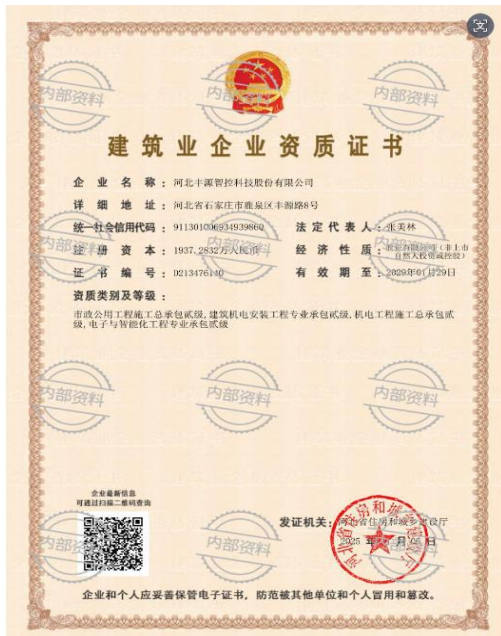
内部资料 内部资料 内部资料

建筑业企业资质证书

企 业 名 称：河北丰源智控科技股份有限公司

详 细 地 址：河北省石家庄市鹿泉区丰源路8号

统一社会信用代码：91130100634939862

法定代表人：张美林

注 册 资 本：1937.2832万人民币

经 济 性 质：股份有限公司（非上市、自然人投资或控股）

证 书 编 号：D213476140

有 效 期 至：2029年01月29日

资质类别及等级：

市政公用工程施工总承包贰级，建筑机电安装工程专业承包贰级，机电工程施工总承包贰级，电子与智能化工程专业承包贰级

内部资料 内部资料 内部资料

内部资料 内部资料 内部资料

企业最新信息
可通过扫描二维码查询

发证机关：河北省住房和城乡建设厅

2025年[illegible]月05日

企业和个人应妥善保管电子证书，防范被其他单位和个人冒用和篡改。